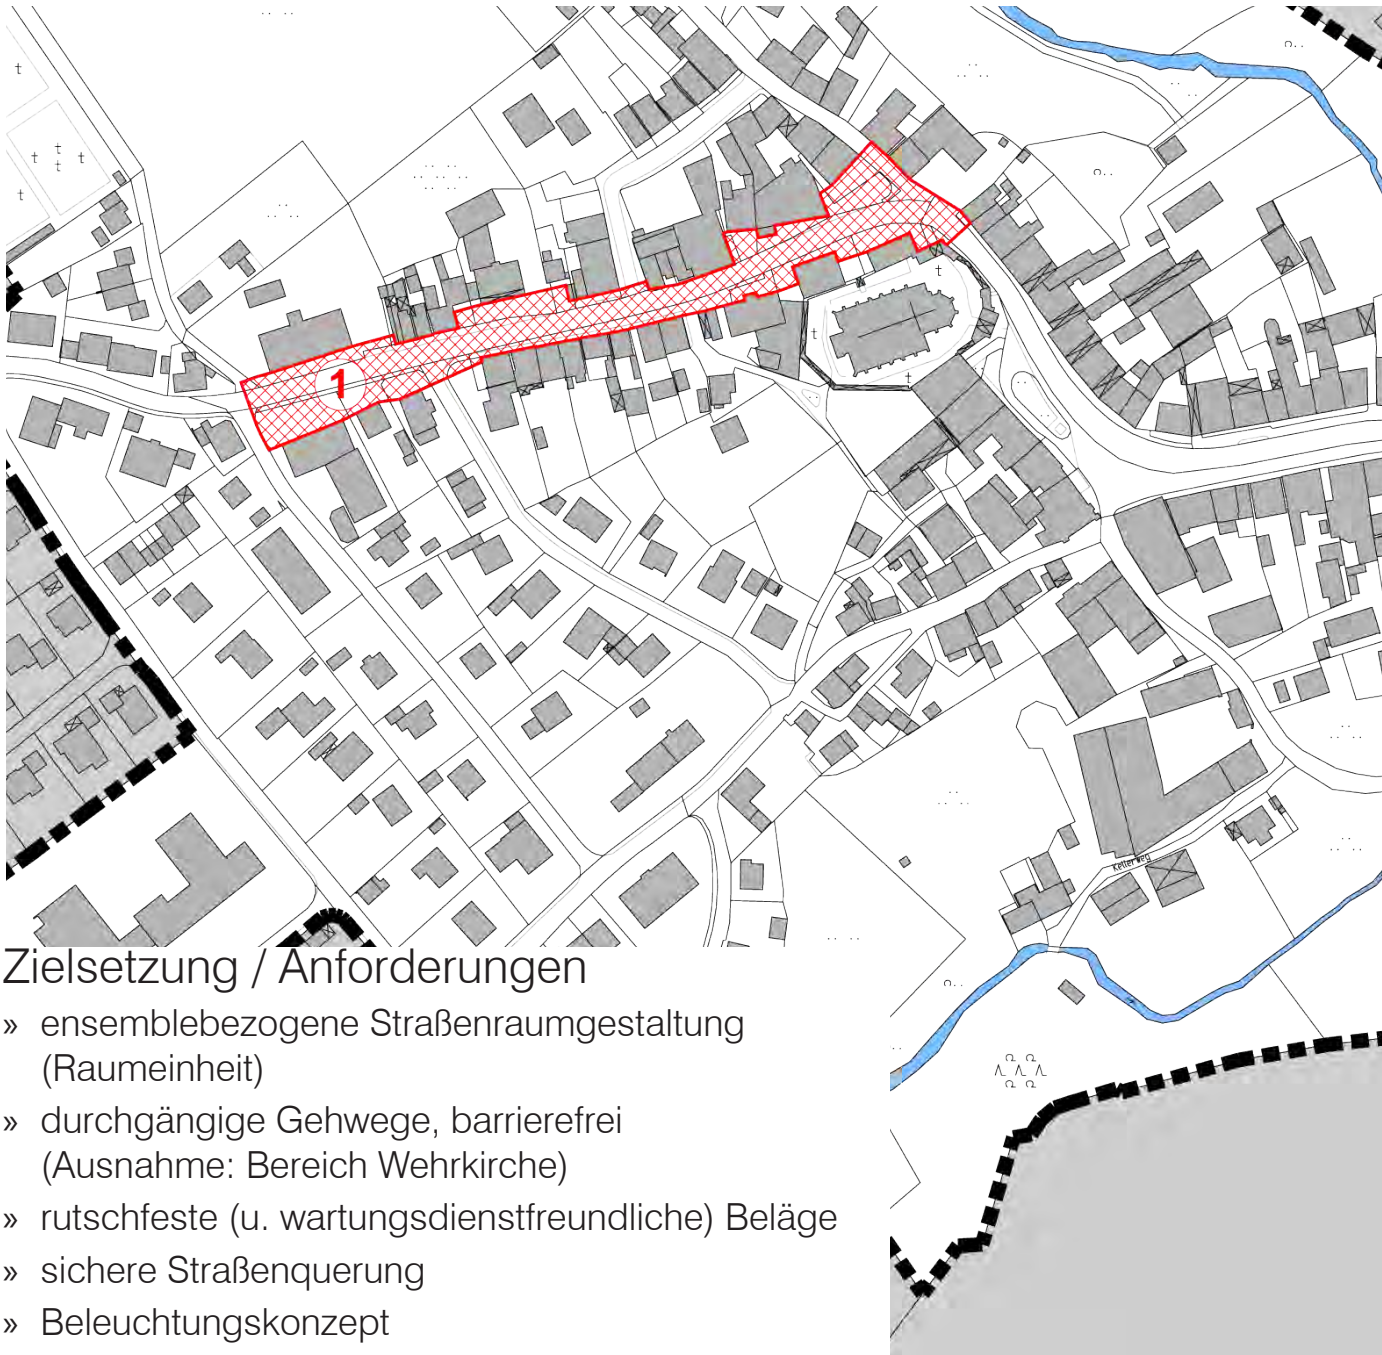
1

Kellerweg

Zielsetzung / Anforderungen

» ensemblebezogene Straßenraumgestaltung (Raumeinheit)

» durchgängige Gehwege, barrierefrei (Ausnahme: Bereich Wehrkirche)

» rutschfeste (u. wartungsdienstfreundliche) Beläge

» sichere Straßenquerung

» Beleuchtungskonzept